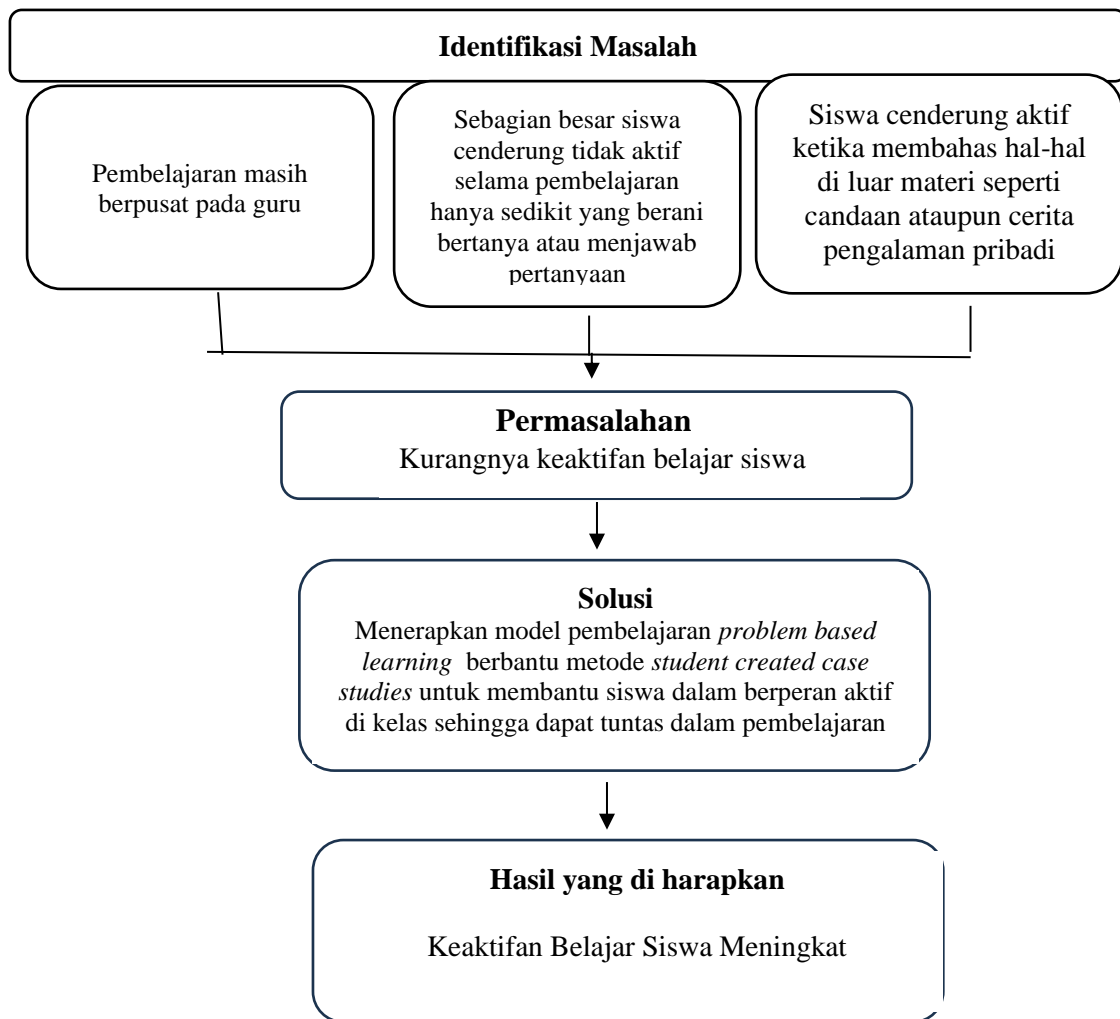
Identifikasi Masalah

Pembelajaran masih berpusat pada guru

Sebagian besar siswa cenderung tidak aktif selama pembelajaran hanya sedikit yang berani bertanya atau menjawab pertanyaan

Siswa cenderung aktif ketika membahas hal-hal di luar materi seperti candaan ataupun cerita pengalaman pribadi

Permasalahan
Kurangnya keaktifan belajar siswa

Solusi
Menerapkan model pembelajaran *problem based learning* berbantu metode *student created case studies* untuk membantu siswa dalam berperan aktif di kelas sehingga dapat tuntas dalam pembelajaran

Hasil yang di harapkan

Keaktifan Belajar Siswa Meningkat